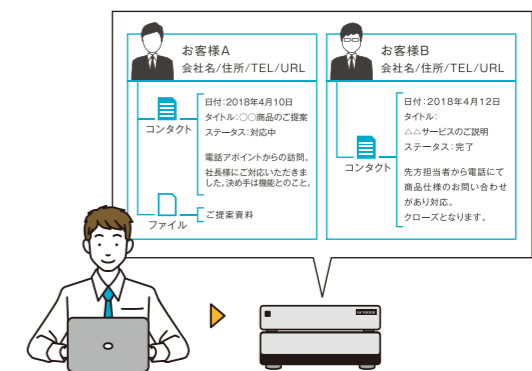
お客様A
会社名/住所/TEL/URL

コンタクト

日付：2018年4月10日
タイトル：〇〇商品のご提案
ステータス：対応中

電話アポイントからの訪問。社長様にご対応いただきました。決め手は機能とのこと。

ファイル

ご提案資料

お客様B
会社名/住所/TEL/URL

コンタクト

日付：2018年4月12日
タイトル：
△△サービスのご説明
ステータス：完了

先方担当者から電話にて商品仕様のお問い合わせがあり対応。
クローズとなります。

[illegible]